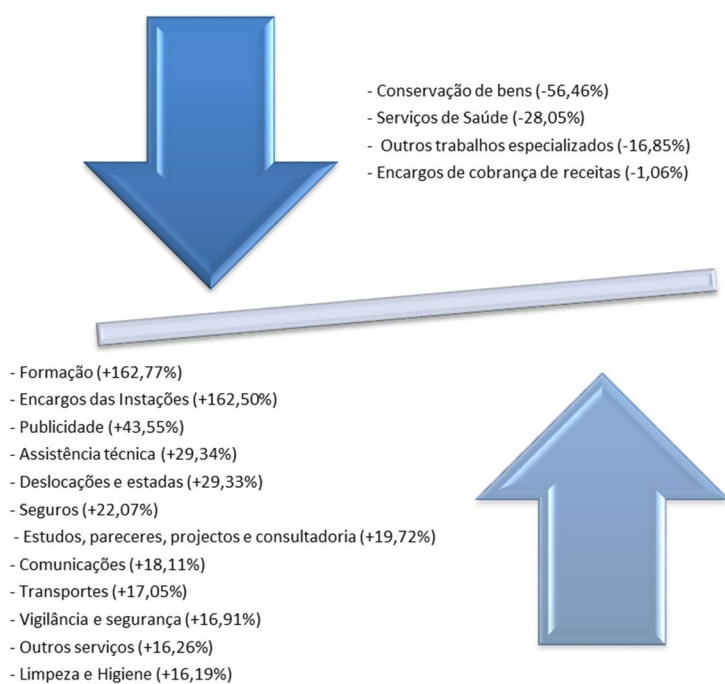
- Conservação de bens (-56,46%)
- Serviços de Saúde (-28,05%)
- Outros trabalhos especializados (-16,85%)
- Encargos de cobrança de receitas (-1,06%)

- Formação (+162,77%)
- Encargos das Instações (+162,50%)
- Publicidade (+43,55%)
- Assistência técnica (+29,34%)
- Deslocações e estadas (+29,33%)
- Seguros (+22,07%)
- Estudos, pareceres, projectos e consultadoria (+19,72%)
- Comunicações (+18,11%)
- Transportes (+17,05%)
- Vigilância e segurança (+16,91%)
- Outros serviços (+16,26%)
- Limpeza e Higiene (+16,19%)